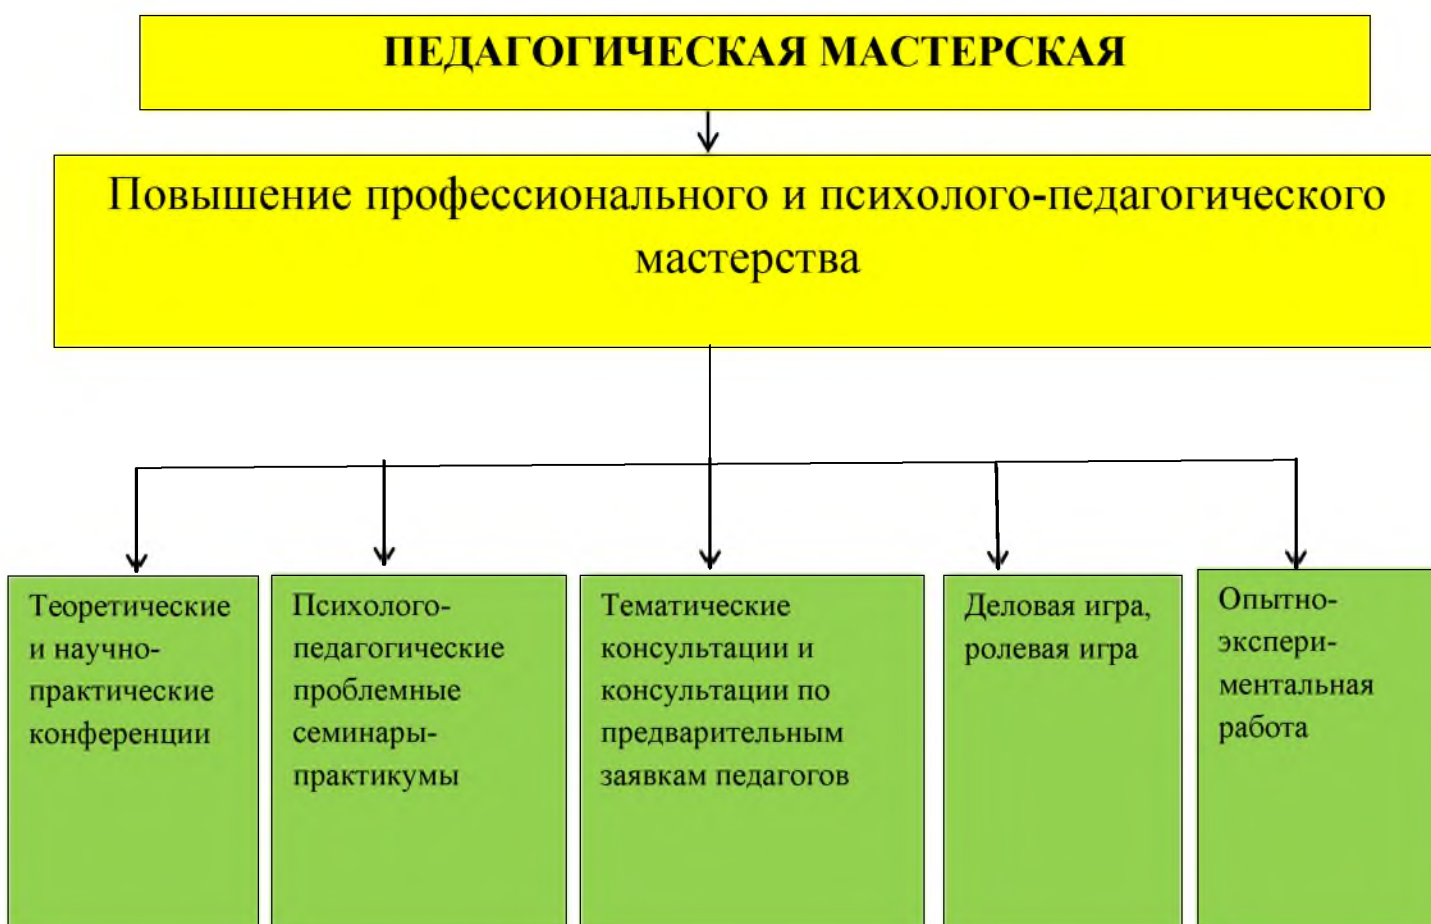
ПЕДАГОГИЧЕСКАЯ МАСТЕРСКАЯ

Повышение профессионального и психолого-педагогического мастерства

Теоретические и научно-практические конференции

Психолого-педагогические проблемные семинары-практикумы

Тематические консультации и консультации по предварительным заявкам педагогов

Деловая игра, ролевая игра

Опытно-экспериментальная работа